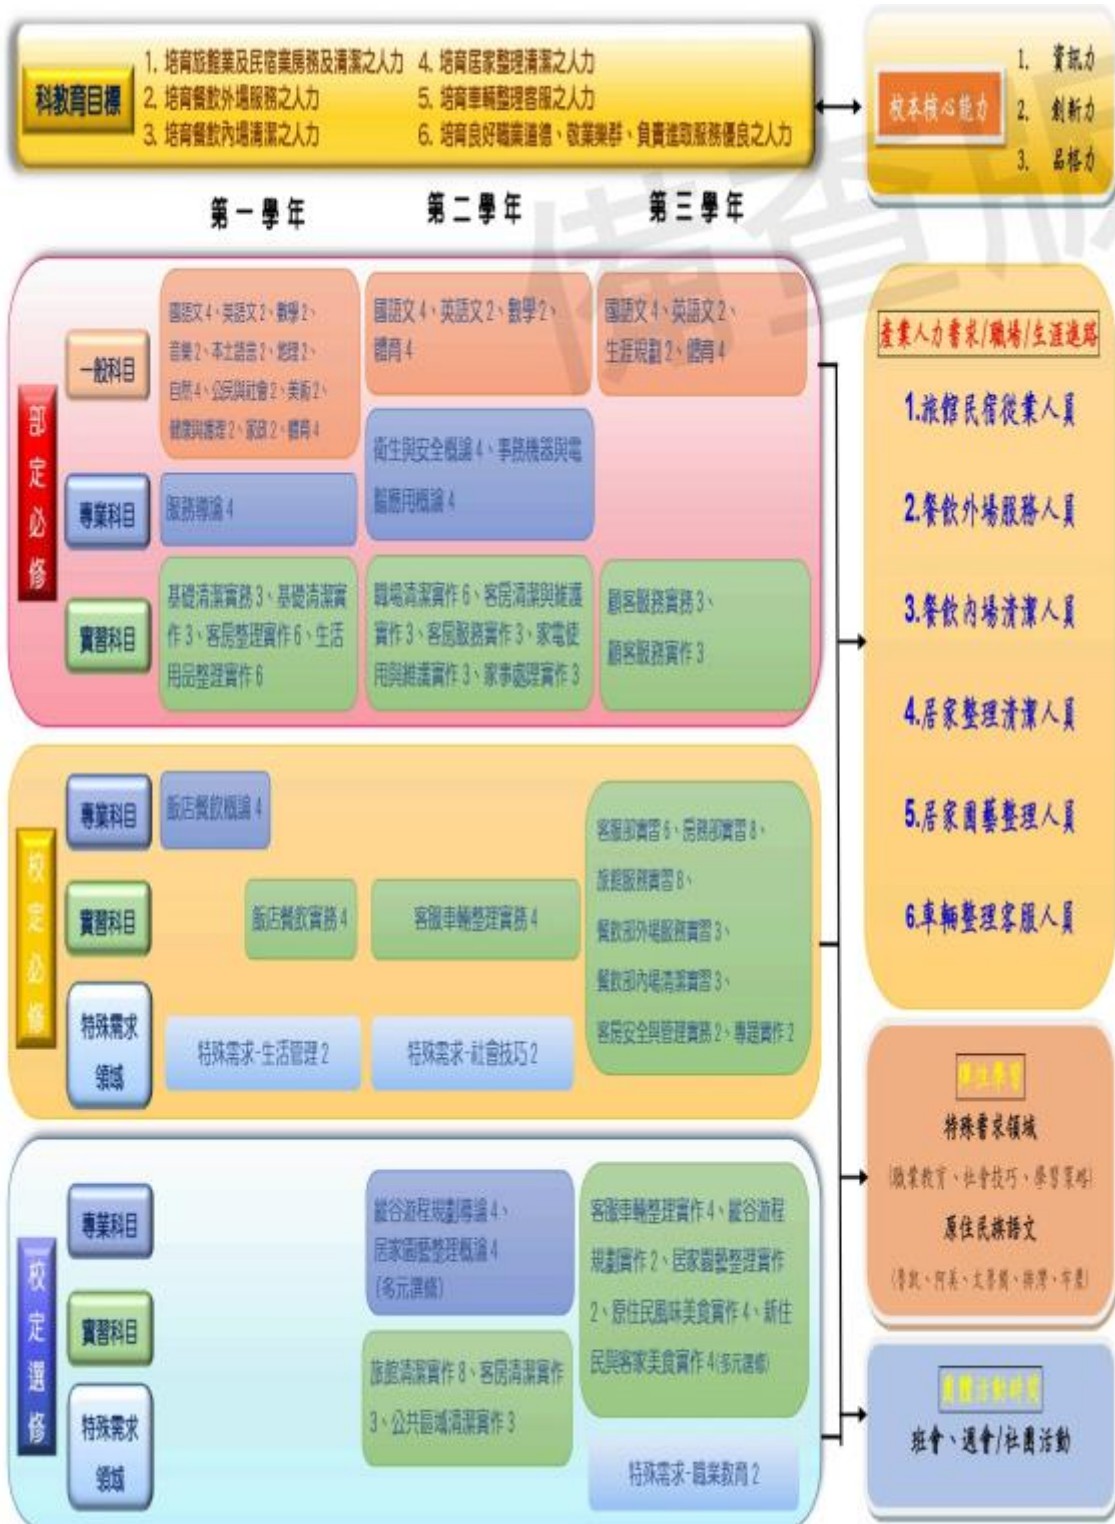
科教育目標
1. 培育旅館業及民宿業房務及清潔之人力
2. 培育餐飲外場服務之人力
3. 培育餐飲內場清潔之人力
4. 培育居家整理清潔之人力
5. 培育車輛整理客服之人力
6. 培育良好職業道德、敬業樂群、負責進取服務優良之人力

校本核心能力
1. 資訊力
2. 創新力
3. 品格力

第一學年 第二學年 第三學年

部定必修

一般科目
國語文4、英語文2、數學2、音樂2、本土語言2、地理2、自然4、公民與社會2、美術2、健康與護理2、家政2、體育4
國語文4、英語文2、數學2、體育4
國語文4、英語文2、生涯規劃2、體育4

專業科目
服務導論4
衛生與安全概論4、事務機器與電腦應用概論4

實習科目
基礎清潔實務3、基礎清潔實作3、客房整理實作6、生活用品整理實作6
職場清潔實作6、客房清潔與維護實作3、客房服務實作3、家電使用與維護實作3、家事處理實作3
顧客服務實務3、顧客服務實作3

校定必修

專業科目
飯店餐飲概論4

實習科目
飯店餐飲實務4
客服車輛整理實務4
客服部實習6、房務部實習8、旅館服務實習8、餐飲部外場服務實習3、餐飲部內場清潔實習3、客房安全與管理實務2、專題實作2

特殊需求領域
特殊需求-生活管理2
特殊需求-社會技巧2

校定選修

專業科目
縱谷遊程規劃導論4、居家園藝整理概論4(多元選修)

實習科目
旅館清潔實作8、客房清潔實作3、公共區域清潔實作3
客服車輛整理實作4、縱谷遊程規劃實作2、居家園藝整理實作2、原住民風味美食實作4、新住民與客家美食實作4(多元選修)

特殊需求領域
特殊需求-職業教育2

產業人力需求/職場/生涯進路
1.旅館民宿從業人員
2.餐飲外場服務人員
3.餐飲內場清潔人員
4.居家整理清潔人員
5.居家園藝整理人員
6.車輛整理客服人員

彈性學習
特殊需求領域
(職業教育、社會技巧、學習策略)
原住民族語文
(鄒族、阿美、太魯閣、排灣、卑南)

團體活動時間
班會、週會/社團活動